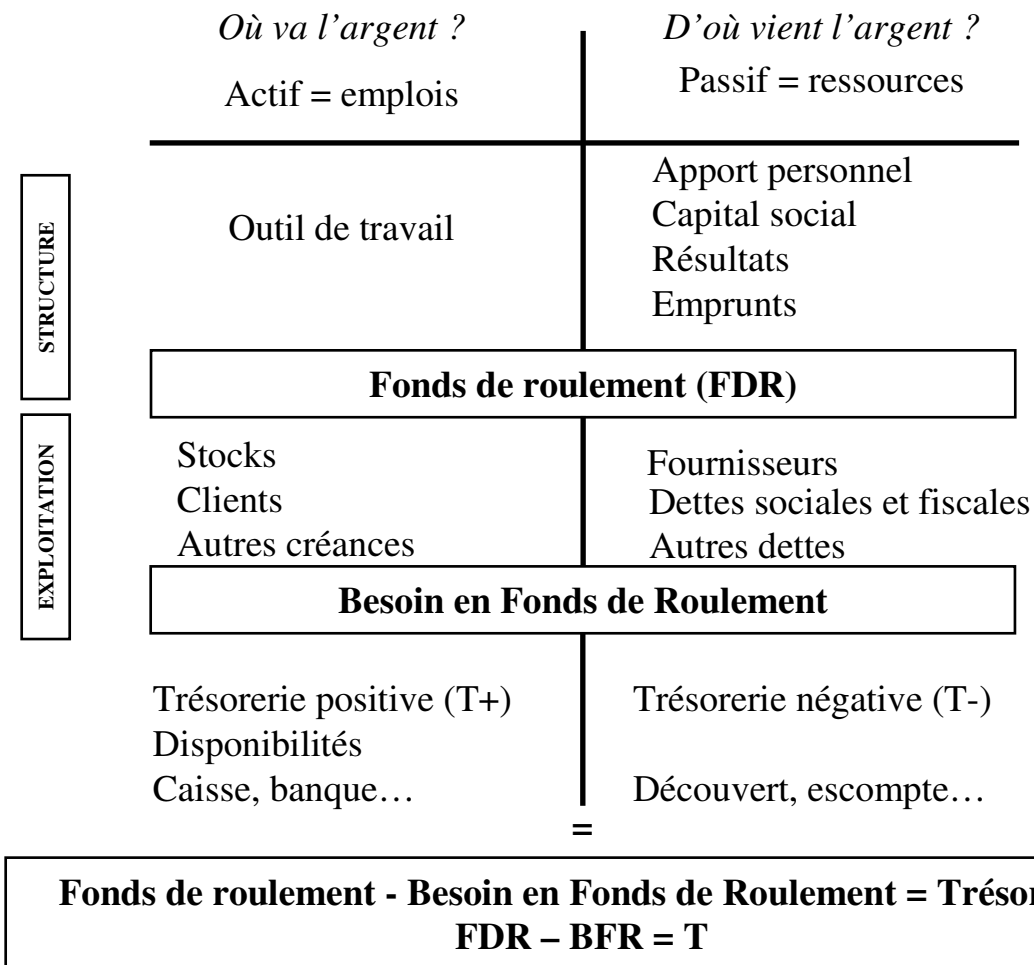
Où va l'argent ?
Actif = emplois

D'où vient l'argent ?
Passif = ressources

STRUCTURE

Outil de travail

Apport personnel
Capital social
Résultats
Emprunts

Fonds de roulement (FDR)

EXPLOITATION

Stocks
Clients
Autres créances

Fournisseurs
Dettes sociales et fiscales
Autres dettes

Besoin en Fonds de Roulement

Trésorerie positive (T+)
Disponibilités
Caisse, banque…

Trésorerie négative (T-)

Découvert, escompte…

=

Fonds de roulement - Besoin en Fonds de Roulement = Trésor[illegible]
FDR – BFR = T